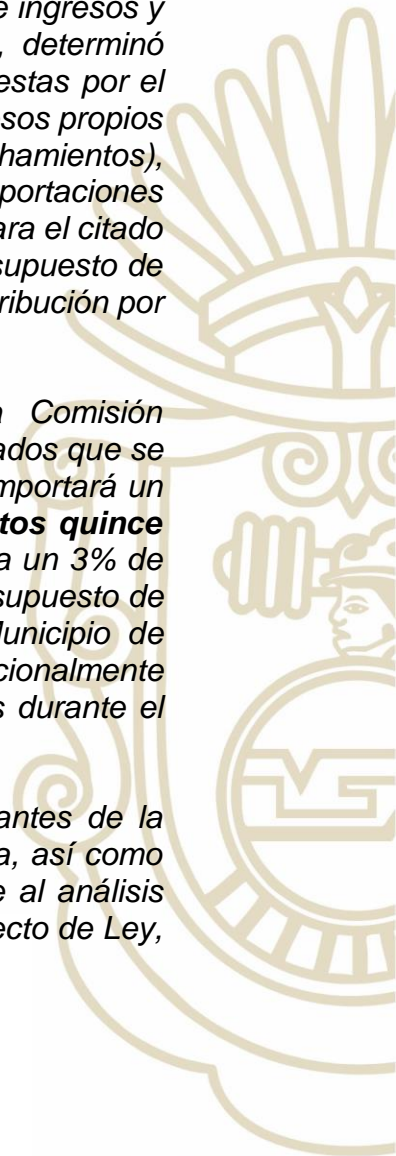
e ingresos y
, determinó
estas por el
sos propios
hamientos),
portaciones
ara el citado
supuesto de
ribución por

a Comisión
ados que se
mportará un
tos quince
a un 3% de
supuesto de
lunicipio de
cionalmente
s durante el

antes de la
a, así como
e al análisis
ecto de Ley,